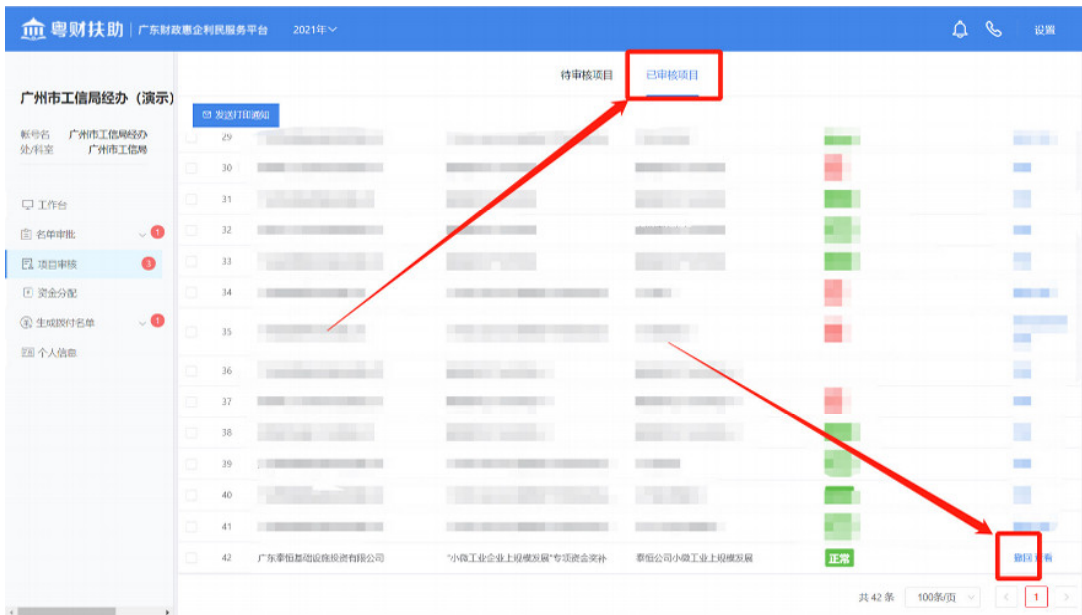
粤财扶助 | 广东财政惠企利民服务平台 2021年

设置

广州市工信局经办（演示）

帐号名 广州市工信局经办
处/科室 广州市工信局

工作台
名单审批 1
项目审核 3
资金分配
生成拨付名单 1
个人信息

待审核项目 已审核项目

发送打印通知

29
30
31
32
33
34
35
36
37
38
39
40
41
42 广东泰恒基础设施投资有限公司 "小微工业企业上规模发展"专项资金奖补 泰恒公司小微工业上规模发展 正常 撤回 查看

共 42 条 100条/页 1